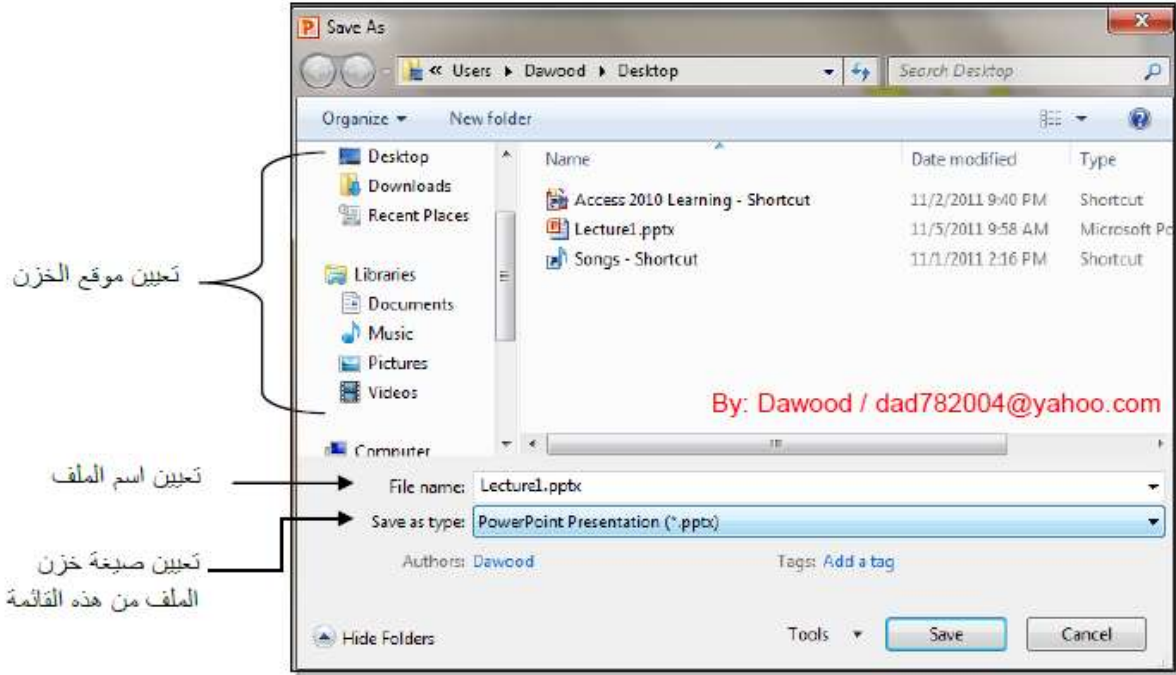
Save As

« Users ▸ Dawood ▸ Desktop

Search Desktop

Organize ▾ New folder

Desktop
Downloads
Recent Places
Libraries
Documents
Music
Pictures
Videos
Computer

| Name | Date modified | Type |
|---|---|---|
| Access 2010 Learning - Shortcut | 11/2/2011 9:40 PM | Shortcut |
| Lecture1.pptx | 11/5/2011 9:58 AM | Microsoft Po |
| Songs - Shortcut | 11/1/2011 2:16 PM | Shortcut |

By: Dawood / dad782004@yahoo.com

تعيين موقع الخزن

تعيين اسم الملف

File name: Lecture1.pptx

Save as type: PowerPoint Presentation (*.pptx)

تعيين صيغة خزن الملف من هذه القائمة

Authors: Dawood

Tags: Add a tag

Hide Folders

Tools ▾

Save

Cancel